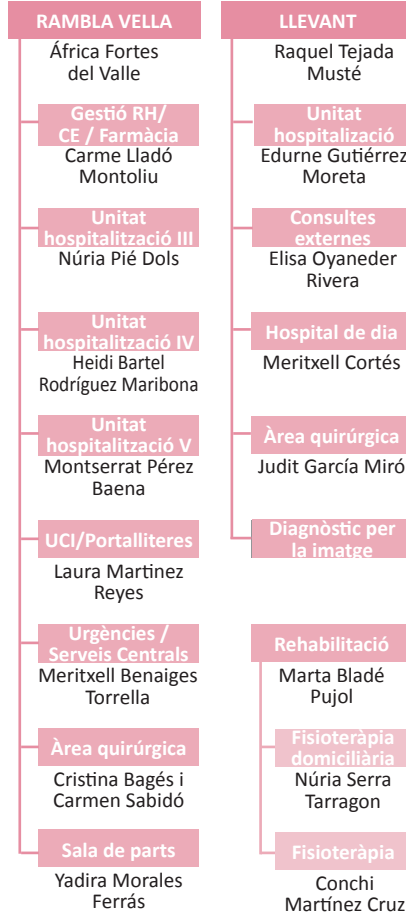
RAMBLA VELLA

África Fortes del Valle

Gestió RH/ CE / Farmàcia

Carme Lladó Montoliu

Unitat hospitalització III

Núria Pié Dols

Unitat hospitalització IV

Heidi Bartel Rodríguez Maribona

Unitat hospitalització V

Montserrat Pérez Baena

UCI/Portalliteres

Laura Martinez Reyes

Urgències / Serveis Centrals

Meritxell Benaiges Torrella

Àrea quirúrgica

Cristina Bagés i Carmen Sabidó

Sala de parts

Yadira Morales Ferrás

LLEVANT

Raquel Tejada Musté

Unitat hospitalització

Edurne Gutiérrez Moreta

Consultes externes

Elisa Oyaneder Rivera

Hospital de dia

Meritxell Cortés

Àrea quirúrgica

Judit García Miró

Diagnòstic per la imatge

Rehabilitació

Marta Bladé Pujol

Fisioteràpia domiciliària

Núria Serra Tarragon

Fisioteràpia

Conchi Martínez Cruz